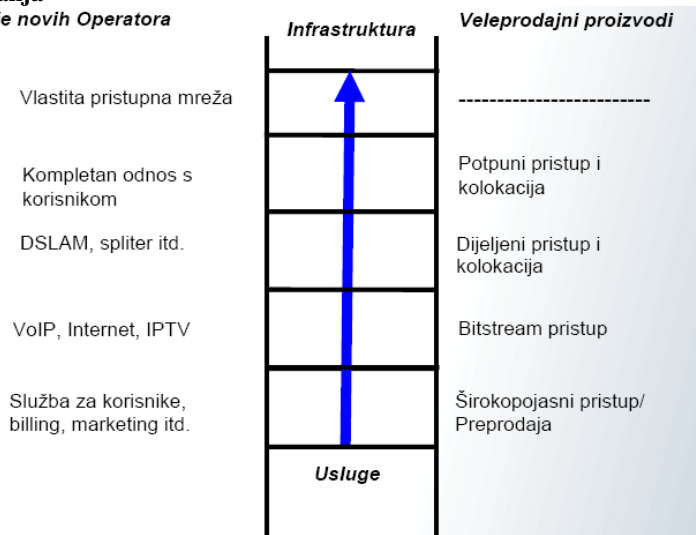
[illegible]
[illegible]e novih Operatora

Infrastruktura

Veleprodajni proizvodi

Vlastita pristupna mreža

------------------------

Kompletan odnos s korisnikom

Potpuni pristup i kolokacija

DSLAM, spliter itd.

Dijeljeni pristup i kolokacija

VoIP, Internet, IPTV

Bitstream pristup

Služba za korisnike, billing, marketing itd.

Širokopojasni pristup/ Preprodaja

Usluge